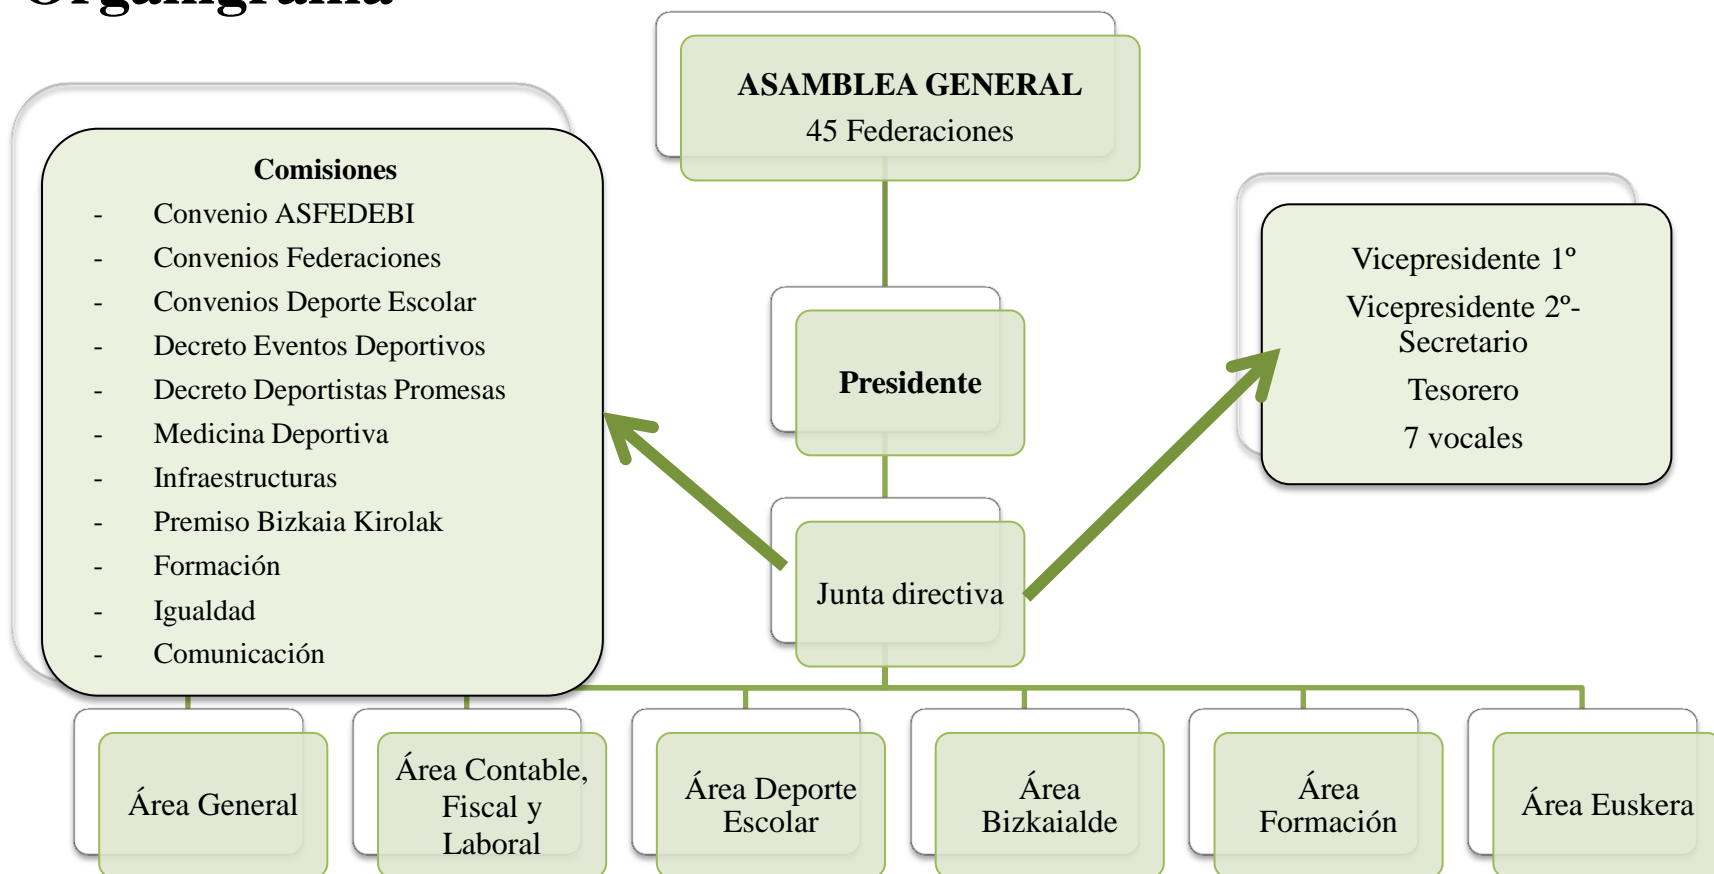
ASAMBLEA GENERAL
45 Federaciones

Comisiones
- Convenio ASFEDEBI
- Convenios Federaciones
- Convenios Deporte Escolar
- Decreto Eventos Deportivos
- Decreto Deportistas Promesas
- Medicina Deportiva
- Infraestructuras
- Premiso Bizkaia Kirolak
- Formación
- Igualdad
- Comunicación

Presidente

Vicepresidente 1º
Vicepresidente 2º-Secretario
Tesorero
7 vocales

Junta directiva

Área General

Área Contable, Fiscal y Laboral

Área Deporte Escolar

Área Bizkaialde

Área Formación

Área Euskera